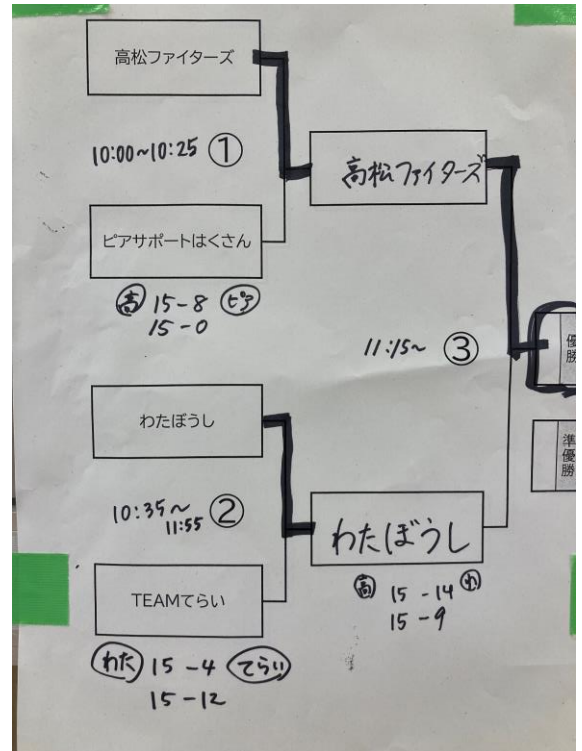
高松ファイターズ

10:00~10:25 ①

ピアサポートはくさん

(高) 15-8 (ピア)
15-0

高松ファイターズ

11:15~ ③

優勝

準優勝

わたぼうし

10:35~11:55 ②

TEAMてらい

(わた) 15-4 (てらい)
15-12

わたぼうし

(高) 15-14 (わ)
15-9